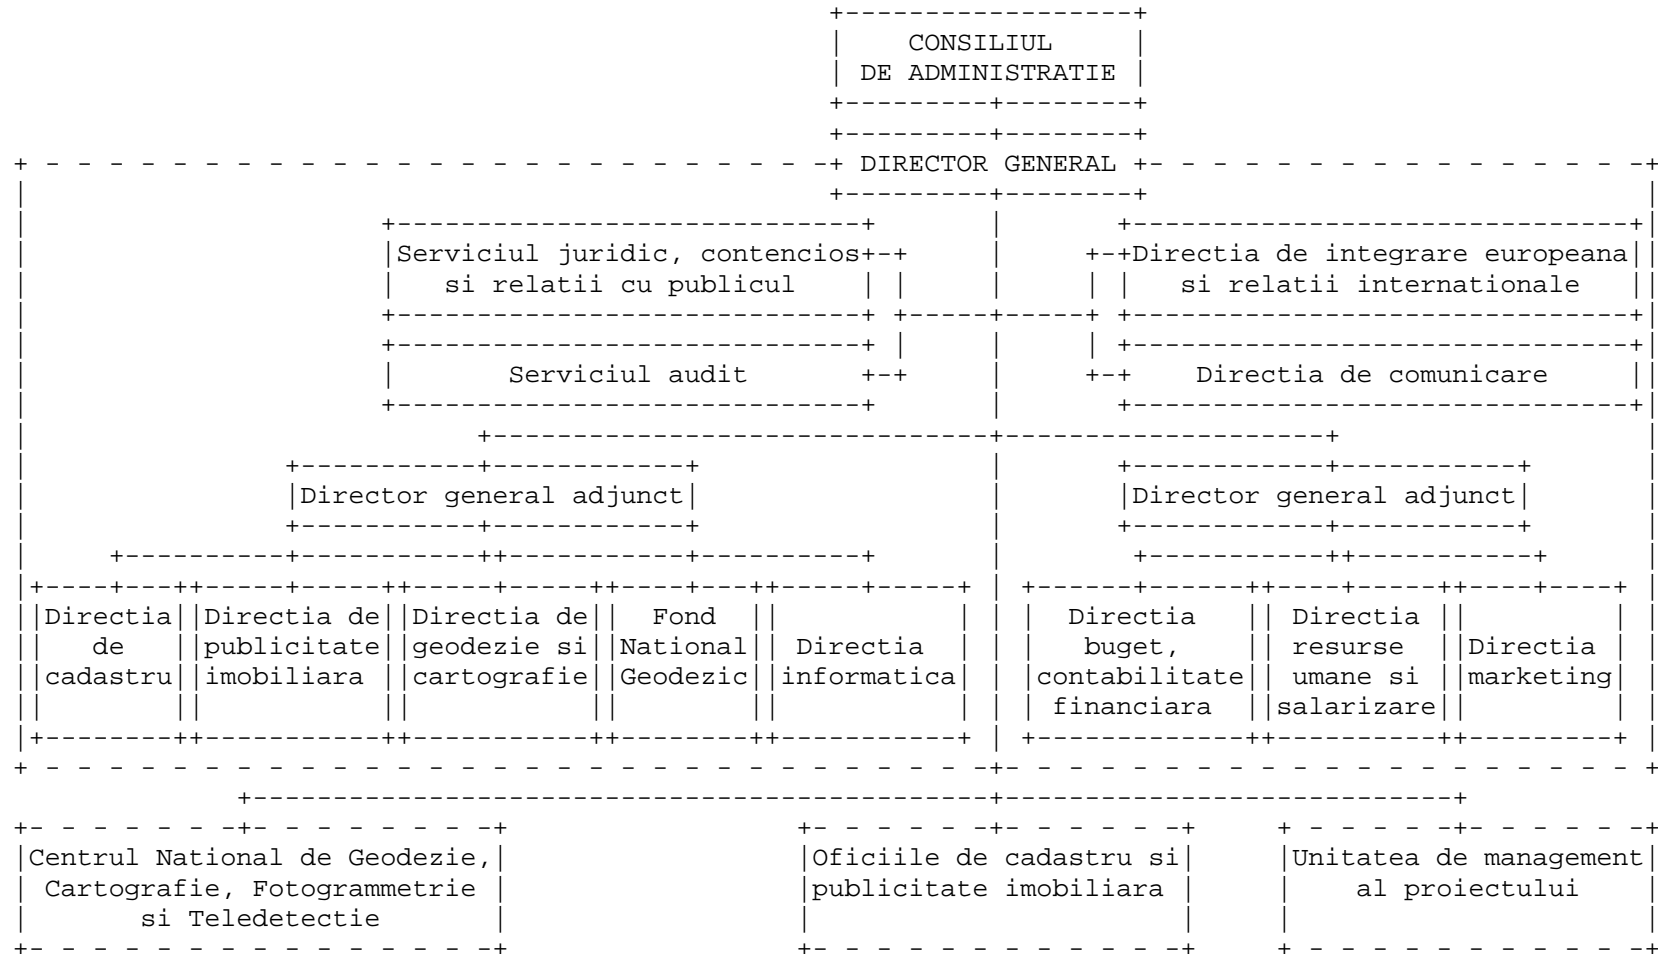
CONSILIUL DE ADMINISTRATIE

DIRECTOR GENERAL

Serviciul juridic, contencios si relatii cu publicul

Serviciul audit

Directia de integrare europeana si relatii internationale

Directia de comunicare

Director general adjunct

Director general adjunct

Directia de cadastru

Directia de publicitate imobiliara

Directia de geodezie si cartografie

Fond National Geodezic

Directia informatica

Directia buget, contabilitate financiara

Directia resurse umane si salarizare

Directia marketing

Centrul National de Geodezie, Cartografie, Fotogrammetrie si Teledetectie

Oficiile de cadastru si publicitate imobiliara

Unitatea de management al proiectului